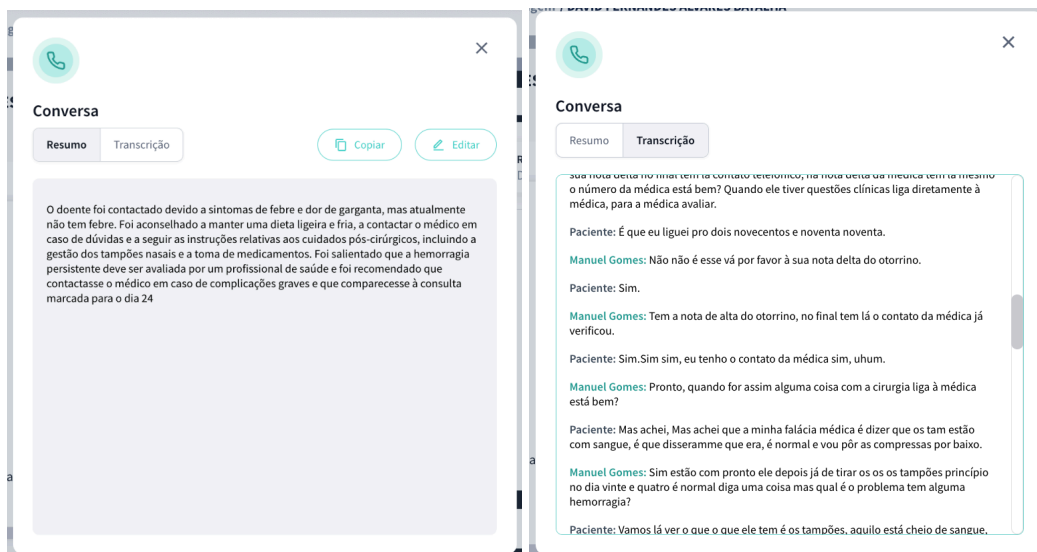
Conversa

Resumo | Transcrição

Copiar | Editar

O doente foi contactado devido a sintomas de febre e dor de garganta, mas atualmente não tem febre. Foi aconselhado a manter uma dieta ligeira e fria, a contactar o médico em caso de dúvidas e a seguir as instruções relativas aos cuidados pós-cirúrgicos, incluindo a gestão dos tampões nasais e a toma de medicamentos. Foi salientado que a hemorragia persistente deve ser avaliada por um profissional de saúde e foi recomendado que contactasse o médico em caso de complicações graves e que comparecesse à consulta marcada para o dia 24

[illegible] DAVID FERNANDES ALVARES BATALHA

Conversa

Resumo | Transcrição

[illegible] o número da médica está bem? Quando ele tiver questões clínicas liga diretamente à médica, para a médica avaliar.

Paciente: É que eu liguei pro dois novecentos e noventa noventa.

Manuel Gomes: Não não é esse vá por favor à sua nota delta do otorrino.

Paciente: Sim.

Manuel Gomes: Tem a nota de alta do otorrino, no final tem lá o contato da médica já verificou.

Paciente: Sim.Sim sim, eu tenho o contato da médica sim, uhum.

Manuel Gomes: Pronto, quando for assim alguma coisa com a cirurgia liga à médica está bem?

Paciente: Mas achei, Mas achei que a minha falácia médica é dizer que os tam estão com sangue, é que disseramme que era, é normal e vou pôr as compressas por baixo.

Manuel Gomes: Sim estão com pronto ele depois já de tirar os os os tampões princípio no dia vinte e quatro é normal diga uma coisa mas qual é o problema tem alguma hemorragia?

Paciente: Vamos lá ver o que o que ele tem é os tampões, aquilo está cheio de sangue, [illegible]